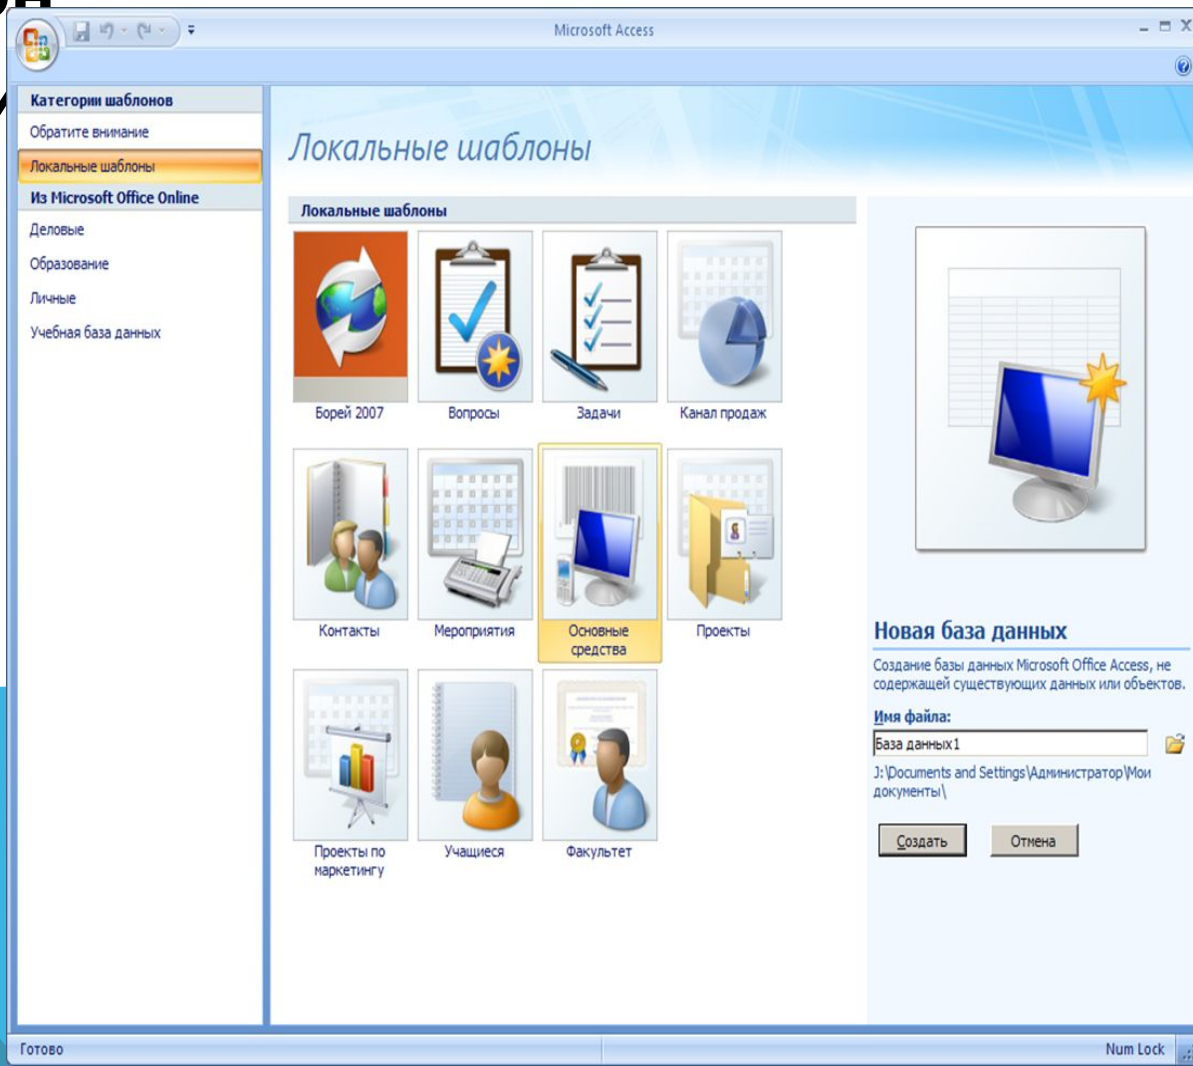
Microsoft Access

Категории шаблонов
Обратите внимание
Локальные шаблоны
Из Microsoft Office Online
Деловые
Образование
Личные
Учебная база данных

Локальные шаблоны

Локальные шаблоны

Борей 2007
Вопросы
Задачи
Канал продаж
Контакты
Мероприятия
Основные средства
Проекты
Проекты по маркетингу
Учащиеся
Факультет

Новая база данных
Создание базы данных Microsoft Office Access, не содержащей существующих данных или объектов.
Имя файла:
База данных1
J:\Documents and Settings\Администратор\Мои документы\
Создать
Отмена

Готово
Num Lock